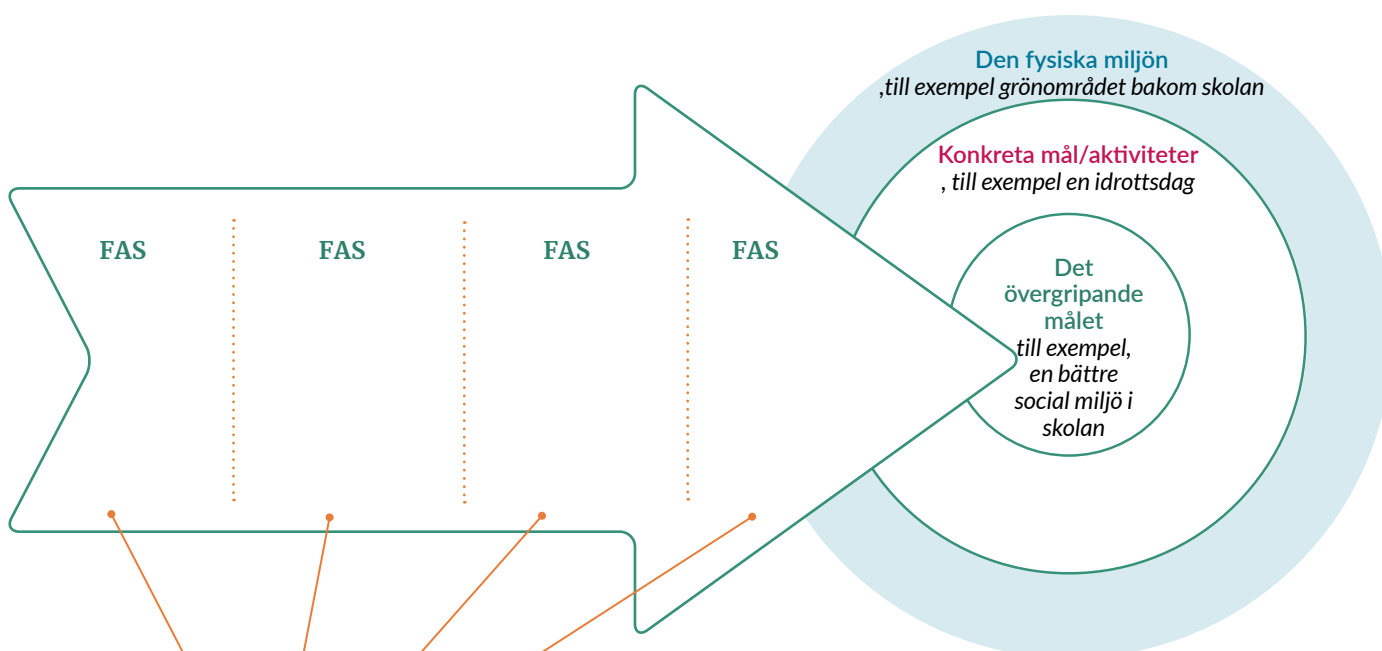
Den fysiska miljön
,till exempel grönområdet bakom skolan

Konkreta mål/aktiviteter
, till exempel en idrottsdag

Det övergripande målet
till exempel, en bättre social miljö i skolan

FAS

FAS

FAS

FAS